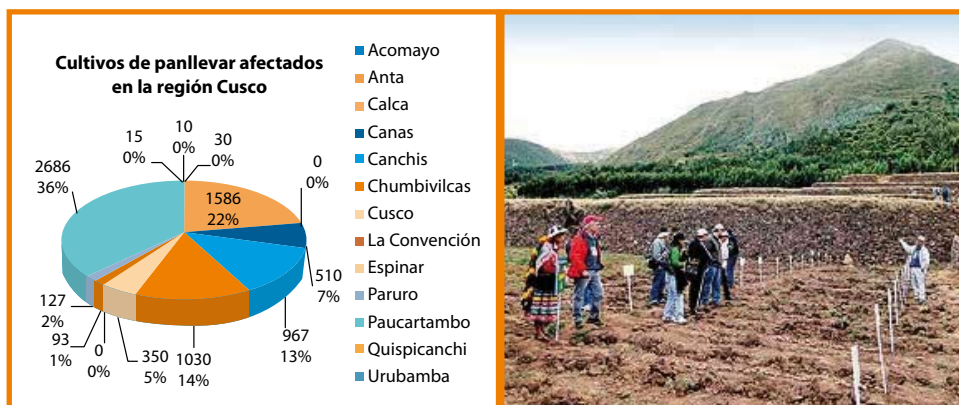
Cultivos de panllevar afectados en la región Cusco

15
0%

10
0%

30
0%

0
0%

2686
36%

1586
22%

510
7%

967
13%

1030
14%

350
5%

0
0%

93
1%

127
2%

Acomayo
Anta
Calca
Canas
Canchis
Chumbivilcas
Cusco
La Convención
Espinar
Paruro
Paucartambo
Quispicanchi
Urubamba